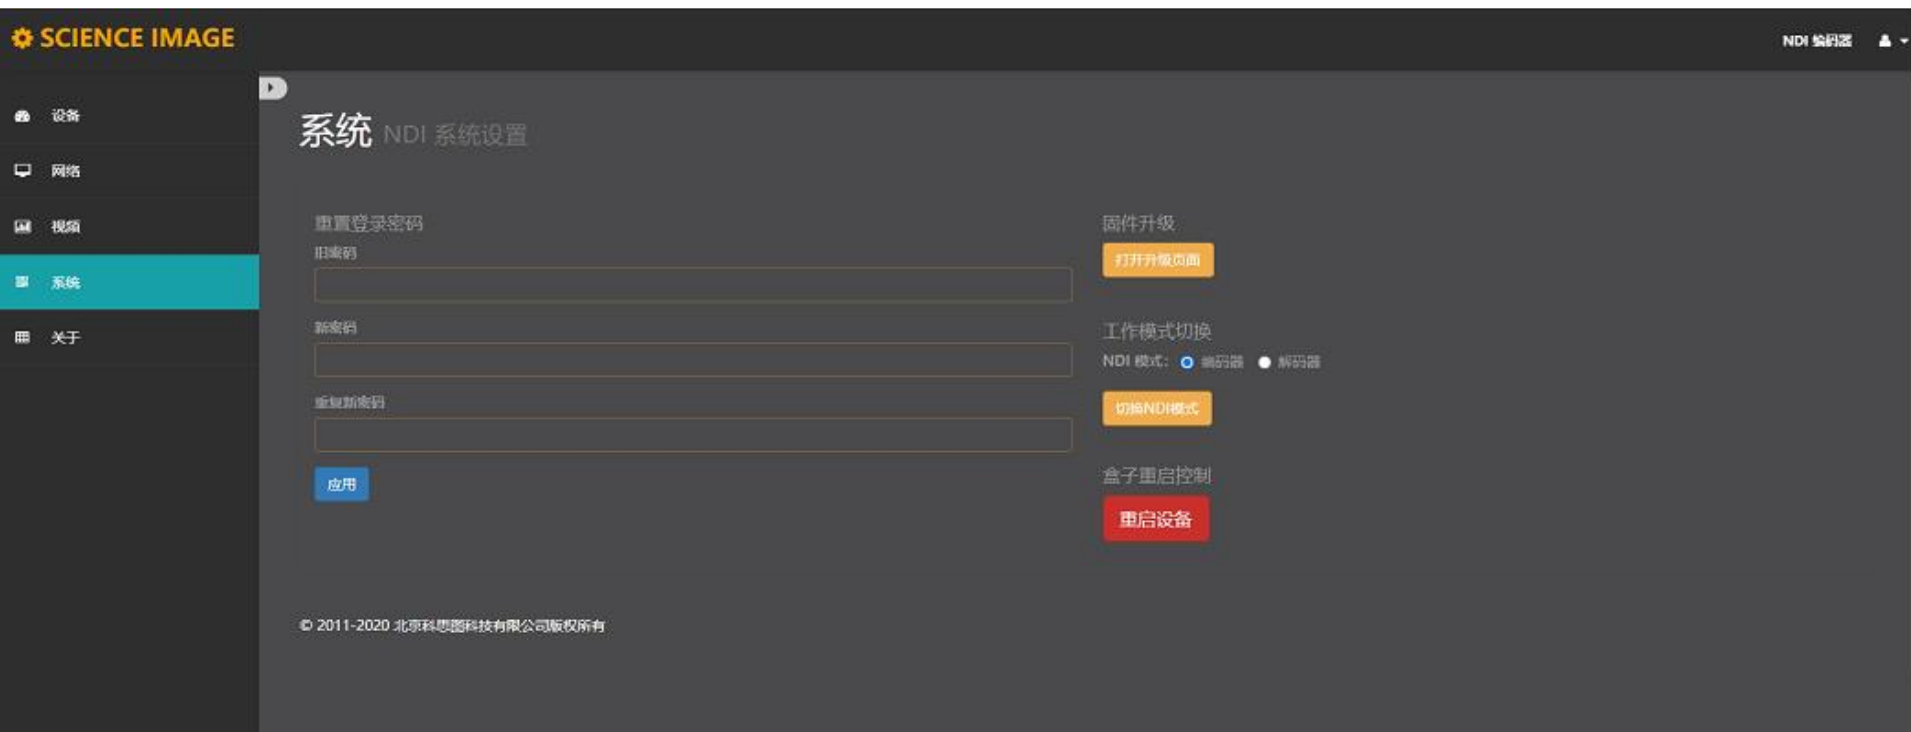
SCIENCE IMAGE

NDI 编码器

设备
网络
视频
系统
关于

系统 NDI 系统设置

重置登录密码
旧密码

新密码

重复新密码

应用

固件升级
打开升级页面

工作模式切换
NDI 模式: 编码器 解码器
切换NDI模式

盒子重启控制
重启设备

© 2011-2020 北京科思图科技有限公司版权所有